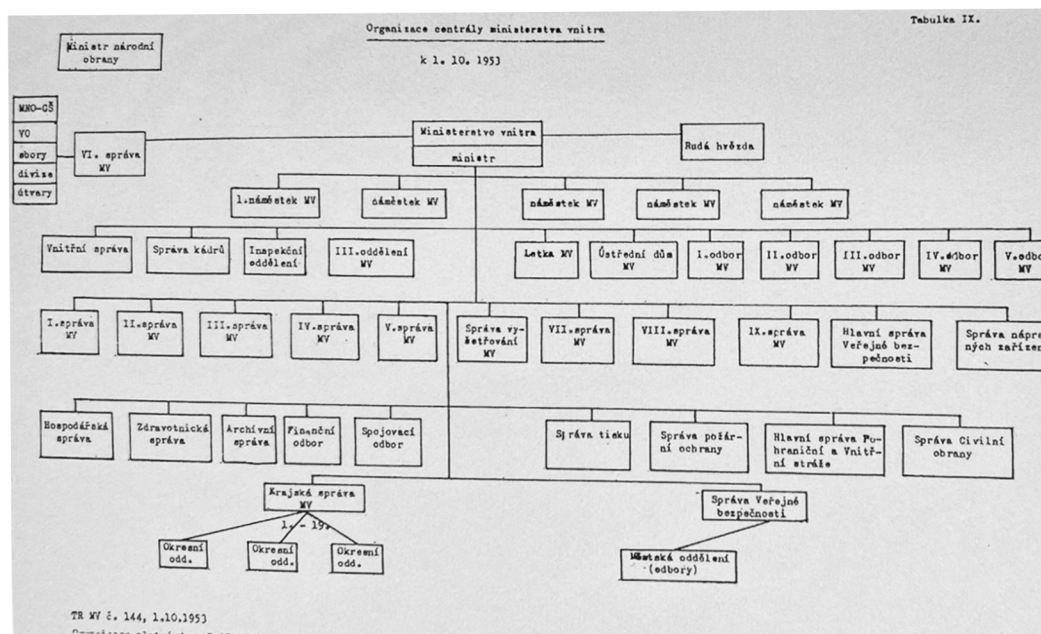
Tabulka IX.

Organizace centrály ministerstva vnitra

k 1. 10. 1953

Ministr národní obrany

MNO-GŠ
VO
sbory
divize
útvary

VI. správa MV

Ministerstvo vnitra
ministr

Rudá hvězda

1.náměstek MV
náměstek MV
náměstek MV
náměstek MV
náměstek MV

Vnitřní správa
Správa kádrů
Inspekční oddělení
III.oddělení
Letka MV
Ústřední dům MV
I.odbor MV
II.odbor MV
III.odbor MV
IV.odbor MV
V.odbo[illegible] MV

I.správa MV
II.správa MV
III.správa MV
IV.správa MV
V.správa MV
Správa vyšetřování MV
VII.správa MV
VIII.správa MV
IX.správa MV
Hlavní správa Veřejné bezpečnosti
Správa nápra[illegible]ných zařízen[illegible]

Hospodářská správa
Zdravotnická správa
Archivní správa
Finanční odbor
Spojovací odbor
Správa tisku
Správa požární ochrany
Hlavní správa Pohraniční a Vnitřní stráže
Správa Civilní obrany

Krajská správa MV
1. - 19.
Okresní odd.
Okresní odd.
Okresní odd.

Správa Veřejné bezpečnosti
Městská oddělení (odbory)

TR MV č. 144, 1.10.1953
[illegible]